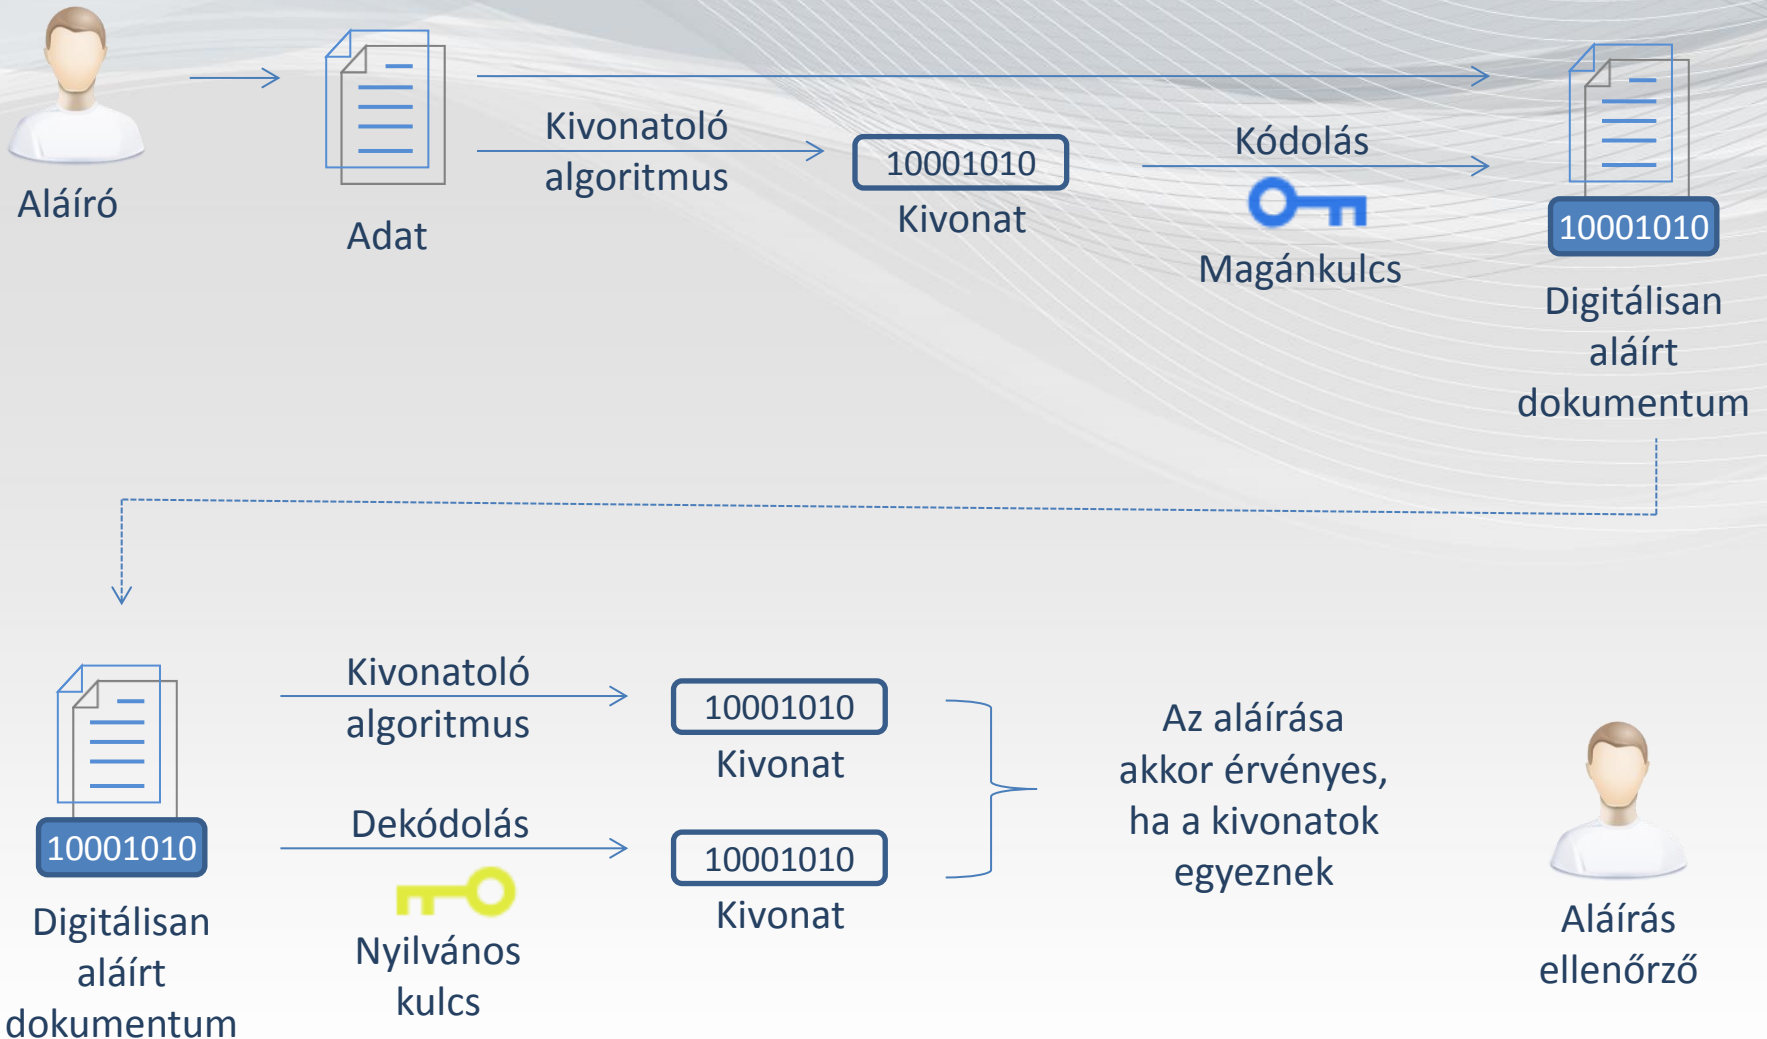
Aláíró

Adat

Kivonatoló algoritmus

10001010

Kivonat

Kódolás

Magánkulcs

10001010

Digitálisan aláírt dokumentum

10001010

Digitálisan aláírt dokumentum

Kivonatoló algoritmus

Dekódolás

Nyilvános kulcs

10001010

Kivonat

10001010

Kivonat

Az aláírása akkor érvényes, ha a kivonatok egyeznek

Aláírás ellenőrző